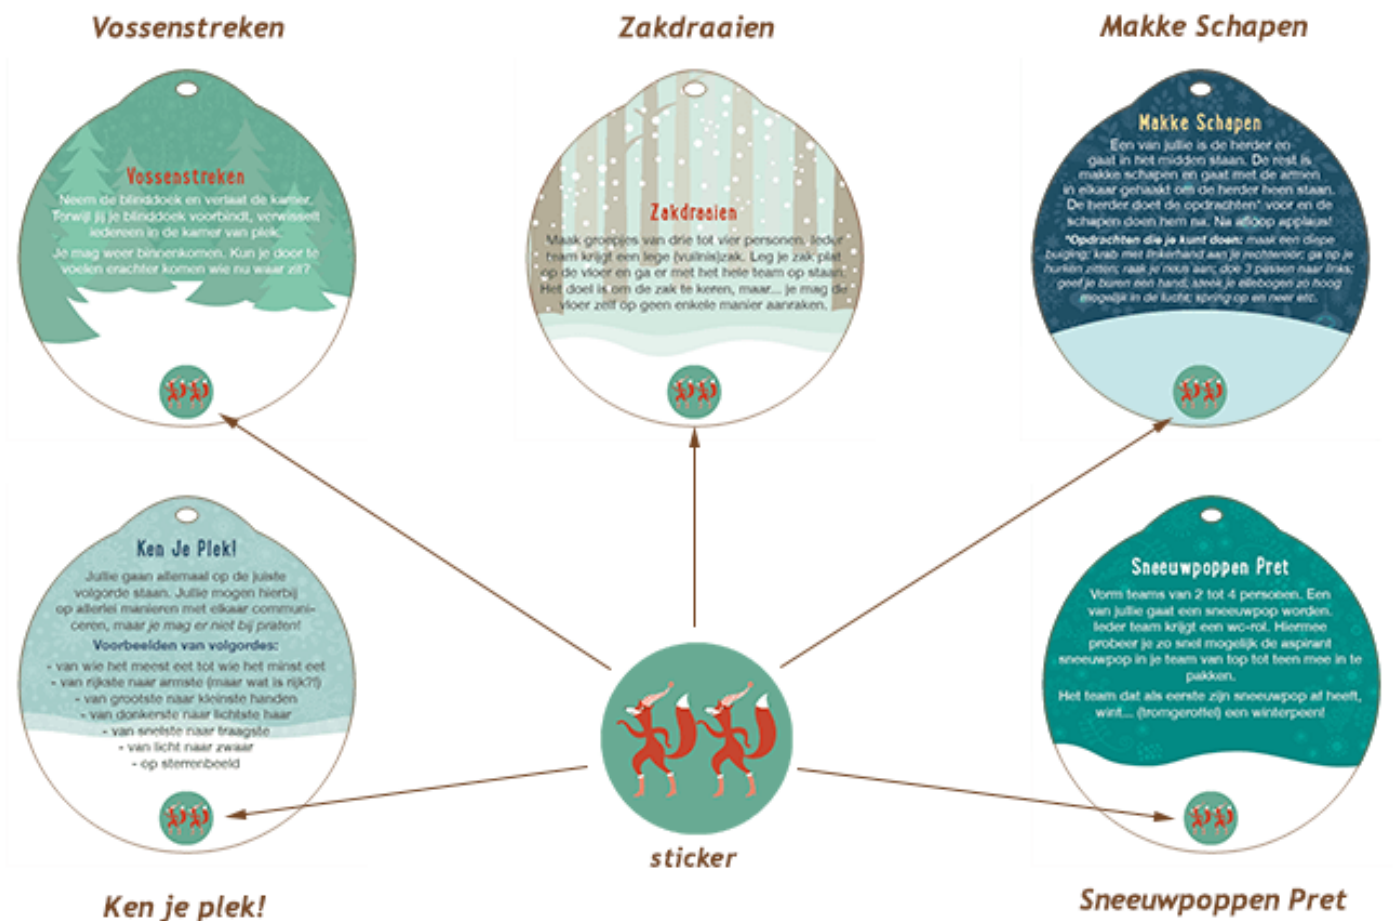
Vossenstreken

Vossenstreken

Neem de blinddoek en verlaat de kamer. Terwijl jij je blinddoek voorbindt, verwisselt iedereen in de kamer van plek.

Je mag weer binnenkomen. Kun je door te voelen erachter komen wie nu waar zit?

Zakdraaien

Zakdraaien

Maak groepjes van drie tot vier personen. Ieder team krijgt een lege (vuilnis)zak. Leg je zak plat op de vloer en ga er met het hele team op staan. Het doel is om de zak te keren, maar... je mag de vloer zelf op geen enkele manier aanraken.

Makke Schapen

Makke Schapen

Een van jullie is de herder en gaat in het midden staan. De rest is makke schapen en gaat met de armen in elkaar gehaakt om de herder heen staan. De herder doet de opdrachten* voor en de schapen doen hem na. Na afloop applaus!

*Opdrachten die je kunt doen: maak een diepe buiging; krab met linkerhand aan je rechteroor; ga op je hurken zitten; raak je neus aan; doe 3 passen naar links; geef je buren een hand; steek je ellebogen zo hoog mogelijk in de lucht; spring op en neer etc.

Ken Je Plek!

Jullie gaan allemaal op de juiste volgorde staan. Jullie mogen hierbij op allerlei manieren met elkaar communiceren, maar je mag er niet bij praten!

Voorbeelden van volgordes:

- van wie het meest eet tot wie het minst eet
- van rijkste naar armste (maar wat is rijk?!)
- van grootste naar kleinste handen
- van donkerste naar lichtste haar
- van snelste naar traagste
- van licht naar zwaar
- op sterrenbeeld

Sneeuwpoppen Pret

Vorm teams van 2 tot 4 personen. Een van jullie gaat een sneeuwpop worden. Ieder team krijgt een wc-rol. Hiermee probeer je zo snel mogelijk de aspirant sneeuwpop in je team van top tot teen mee in te pakken.

Het team dat als eerste zijn sneeuwpop af heeft, wint... (tromgeroffel) een winterpeen!

sticker

Ken je plek!

Sneeuwpoppen Pret